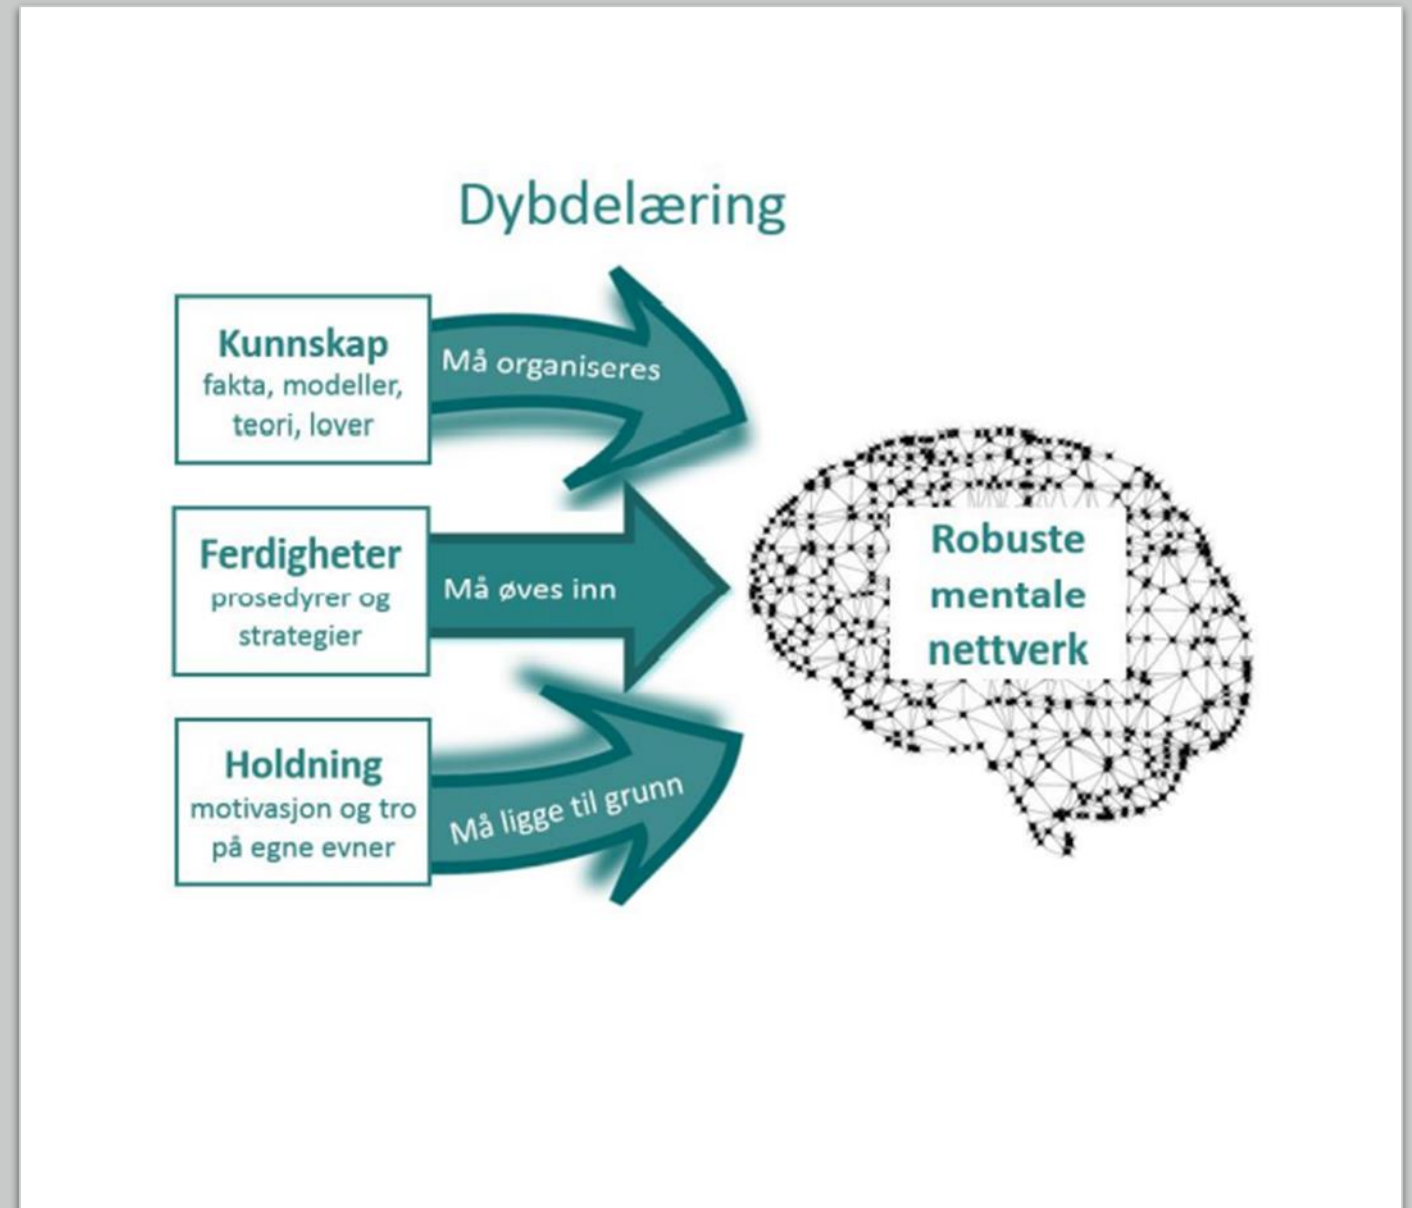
Dybdelæring

Kunnskap
fakta, modeller, teori, lover

Må organiseres

Ferdigheter
prosedyrer og strategier

Må øves inn

Holdning
motivasjon og tro på egne evner

Må ligge til grunn

Robuste mentale nettverk